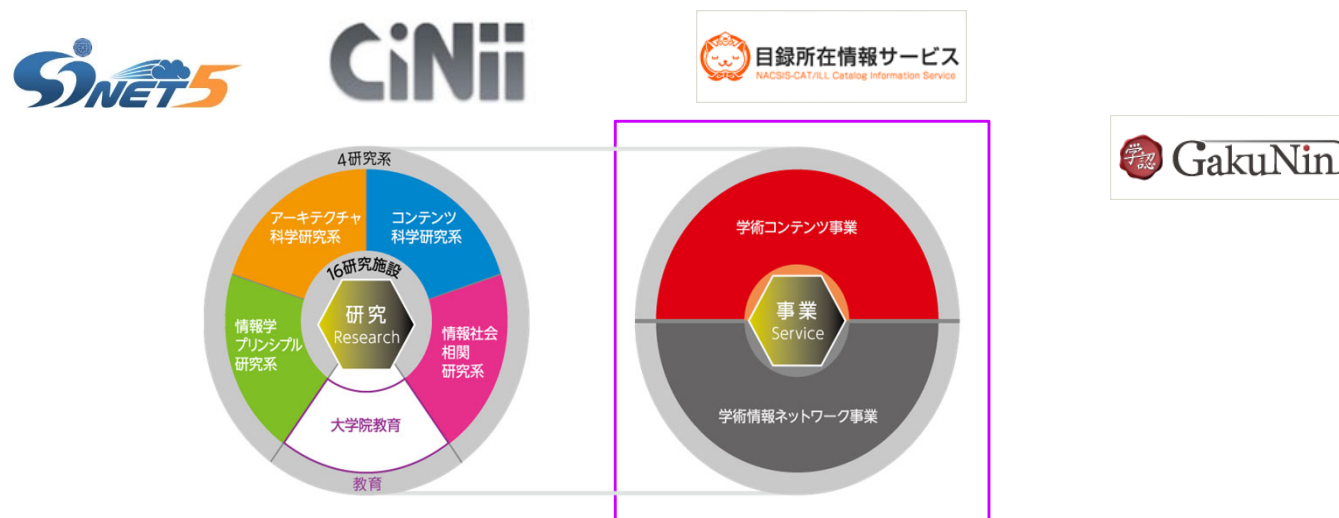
SINET5

CiNii

目録所在情報サービス
NACSIS-CAT/ILL Catalog Information Service

学認 GakuNin

4研究系

アーキテクチャ科学研究系

コンテンツ科学研究系

16研究施設

研究
Research

情報学プリンシプル研究系

情報社会相関研究系

大学院教育

教育

学術コンテンツ事業

事業
Service

学術情報ネットワーク事業